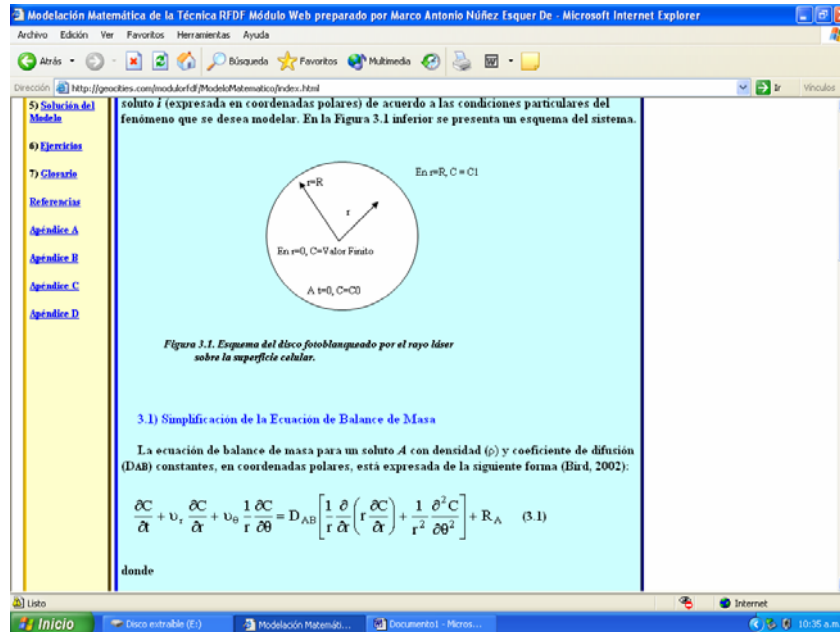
Modelación Matemática de la Técnica RFDF Módulo Web preparado por Marco Antonio Núñez Esquer De - Microsoft Internet Explorer

Archivo Edición Ver Favoritos Herramientas Ayuda

Atrás Búsqueda Favoritos Multimedia

Dirección http://geocities.com/modulorfdf/ModeloMatematico/index.html Ir Vínculos

5) Solución del Modelo

6) Ejercicios

7) Glosario

Referencias

Apéndice A

Apéndice B

Apéndice C

Apéndice D

soluto *i* (expresada en coordenadas polares) de acuerdo a las condiciones particulares del fenómeno que se desea modelar. En la Figura 3.1 inferior se presenta un esquema del sistema.

En r=R, C = C1

r=R

r

En r=0, C=Valor Finito

A t=0, C=C0

Figura 3.1. Esquema del disco fotoblanqueado por el rayo láser sobre la superficie celular.

3.1) Simplificación de la Ecuación de Balance de Masa

La ecuación de balance de masa para un soluto *A* con densidad (ρ) y coeficiente de difusión (DAB) constantes, en coordenadas polares, está expresada de la siguiente forma (Bird, 2002):

$\frac{\partial C}{\partial t} + \upsilon_r \frac{\partial C}{\partial r} + \upsilon_\theta \frac{1}{r}\frac{\partial C}{\partial \theta} = D_{AB}\left[\frac{1}{r}\frac{\partial}{\partial r}\left(r\frac{\partial C}{\partial r}\right) + \frac{1}{r^2}\frac{\partial^2 C}{\partial \theta^2}\right] + R_A$ (3.1)

donde

Listo Internet

Inicio Disco extraíble (E:) Modelación Matemáti... Documento1 - Micros... 10:35 a.m.